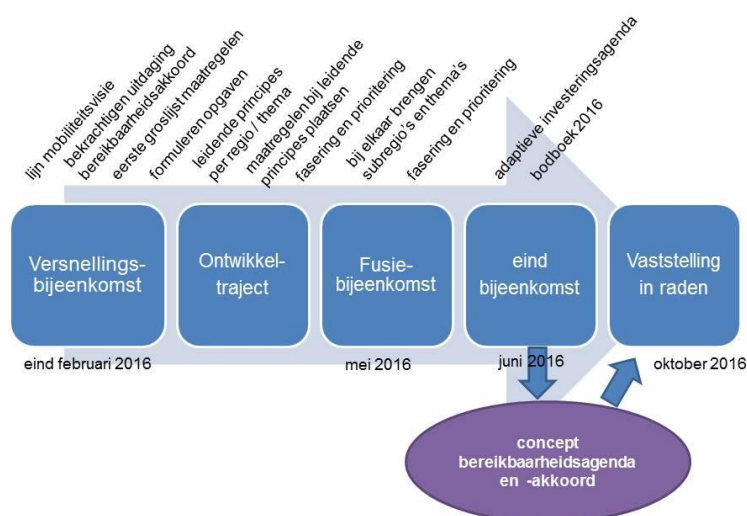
lijn mobiliteitsvisie
bekrachtigen uitdaging
bereikbaarheidsakkoord
eerste groslijst maatregelen
formuleren opgaven
leidende principes
per regio / thema
maatregelen bij leidende
principes plaatsen
fasering en prioritering
bij elkaar brengen
subregio's en thema's
fasering en prioritering
adaptieve investeringsagenda
bodboek 2016

Versnellings-bijeenkomst

Ontwikkel-traject

Fusie-bijeenkomst

eind bijeenkomst

Vaststelling in raden

eind februari 2016

mei 2016

juni 2016

oktober 2016

concept bereikbaarheidsagenda en -akkoord